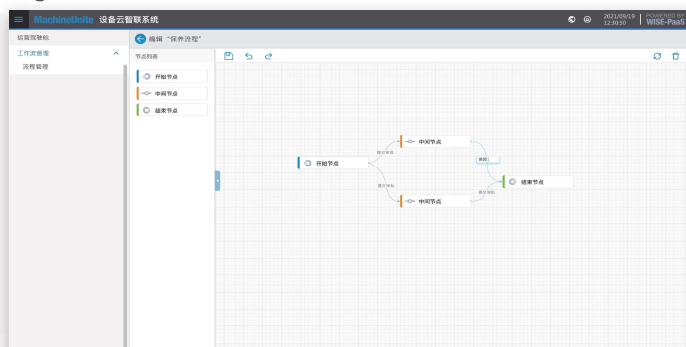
MachineUnite 设备云智联系统

2021/09/19 12:30:50

POWERED BY WISE-PaaS

运营智能化

工作流管理

流程管理

编辑 "保养流程"

节点列表

开始节点

中间节点

结束节点

开始节点

中间节点

中间节点

结束节点

提交审批

提交审批

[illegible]

提交审批